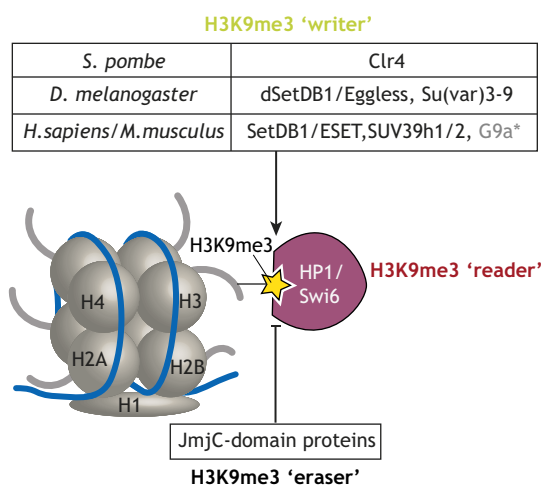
H3K9me3 'writer'

| S. pombe | Clr4 |
|---|---|
| D. melanogaster | dSetDB1/Eggless, Su(var)3-9 |
| H.sapiens/M.musculus | SetDB1/ESET,SUV39h1/2, G9a* |

H3K9me3

H4

H3

H2A

H2B

H1

HP1/ Swi6

H3K9me3 'reader'

JmjC-domain proteins

H3K9me3 'eraser'